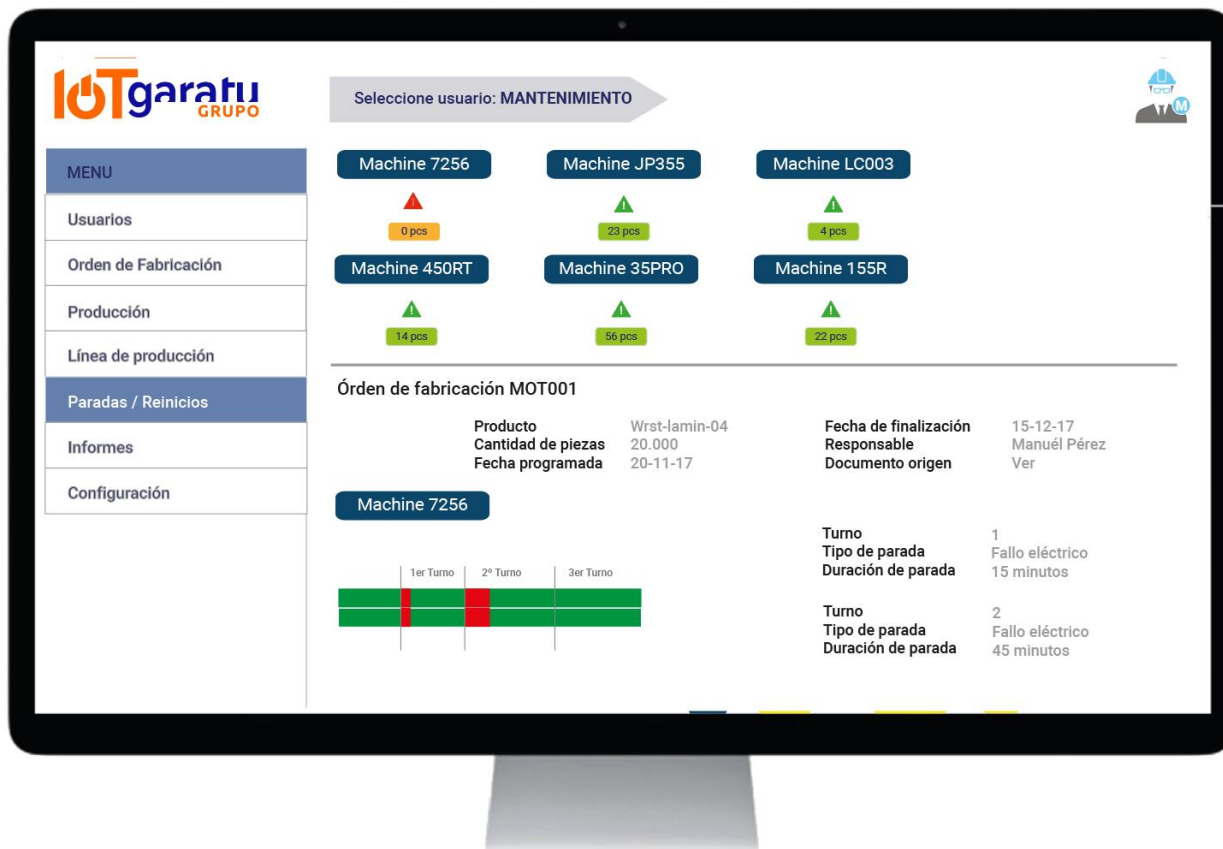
IoTgaratu GRUPO

Seleccione usuario: MANTENIMIENTO

M

MENU
Usuarios
Orden de Fabricación
Producción
Línea de producción
Paradas / Reinicios
Informes
Configuración

Machine 7256
0 pcs
Machine JP355
23 pcs
Machine LC003
4 pcs
Machine 450RT
14 pcs
Machine 35PRO
56 pcs
Machine 155R
22 pcs

Órden de fabricación MOT001

Producto Wrst-lamin-04
Cantidad de piezas 20.000
Fecha programada 20-11-17

Fecha de finalización 15-12-17
Responsable Manuél Pérez
Documento origen Ver

Machine 7256

1er Turno
2º Turno
3er Turno

Turno 1
Tipo de parada Fallo eléctrico
Duración de parada 15 minutos

Turno 2
Tipo de parada Fallo eléctrico
Duración de parada 45 minutos